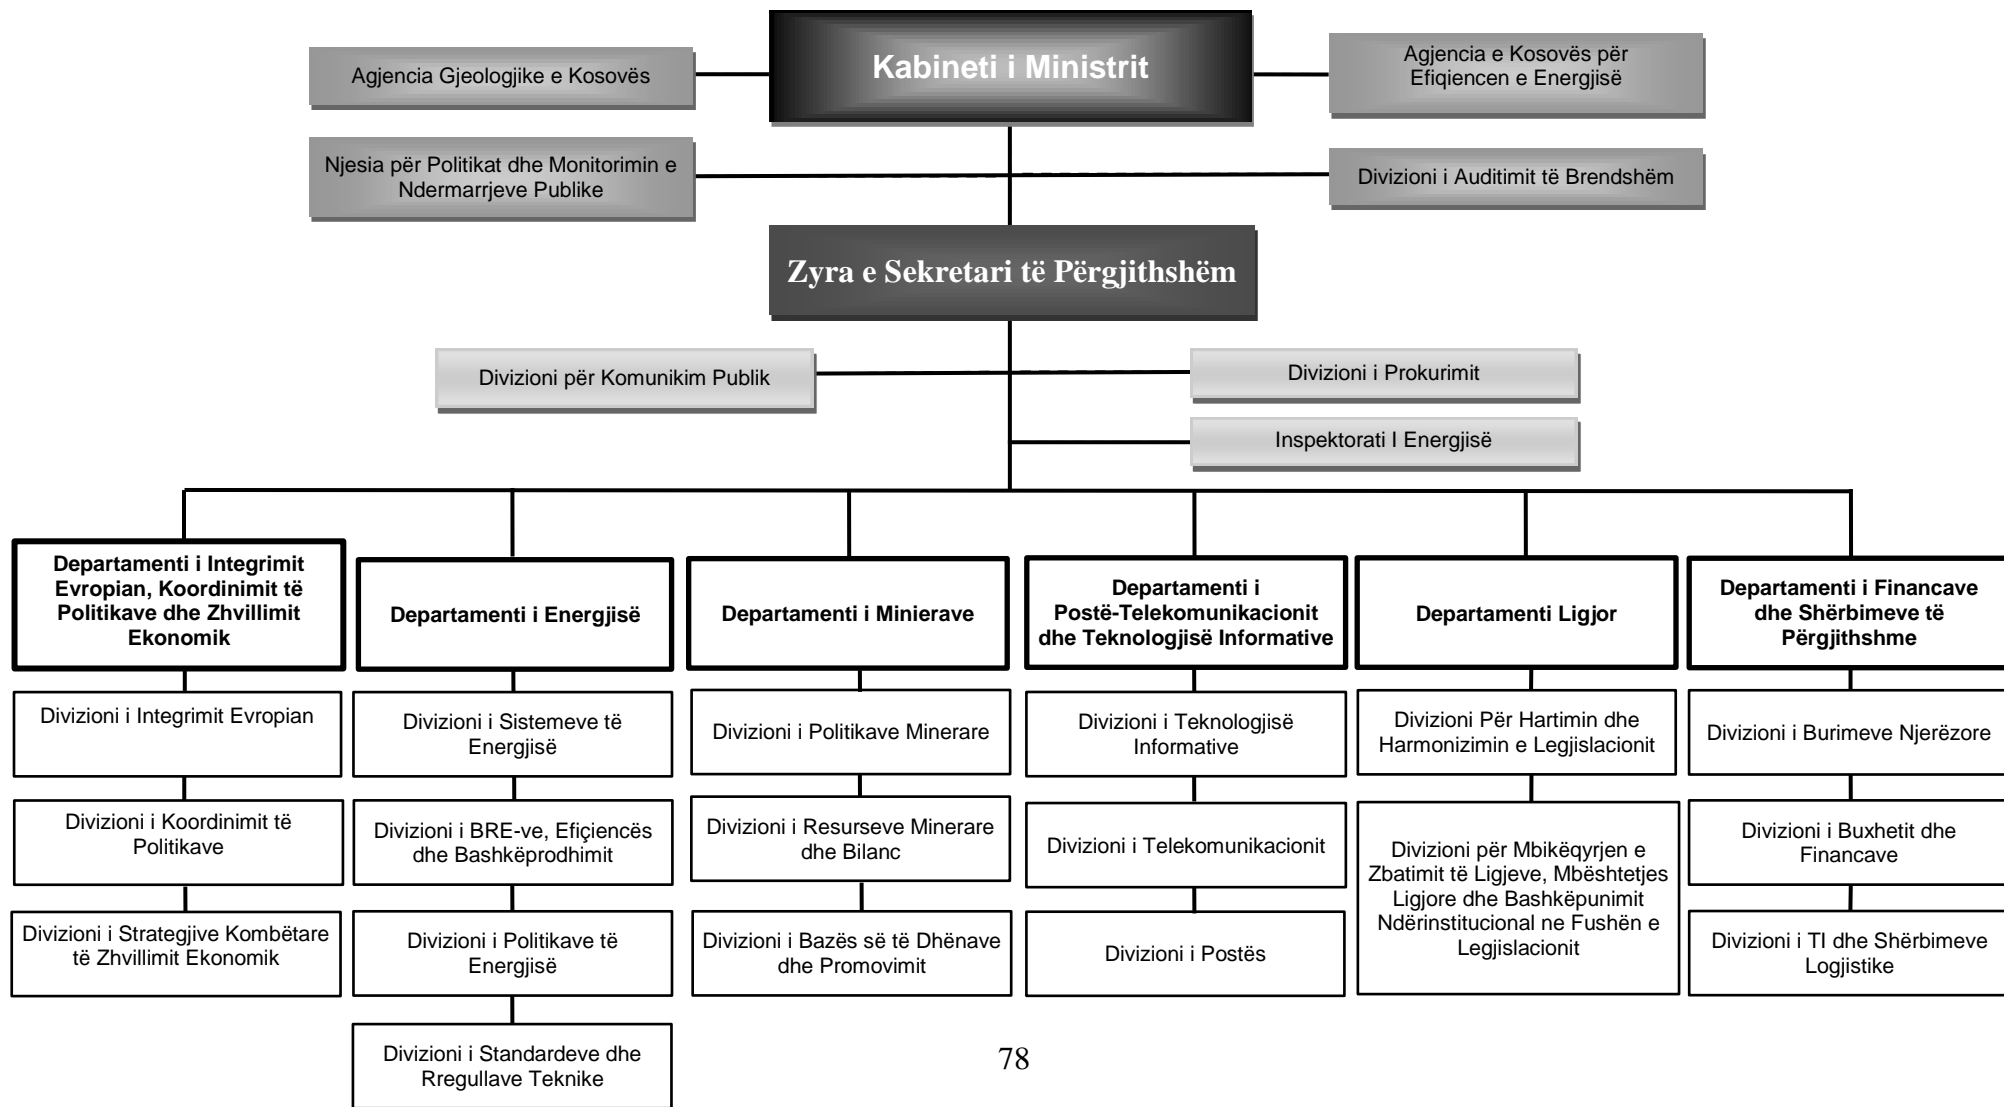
Kabineti i Ministrit

Agjencia Gjeologjike e Kosovës

Agjencia e Kosovës për Efiqiencen e Energjisë

Njesia për Politikat dhe Monitorimin e Ndermarrjeve Publike

Divizioni i Auditimit të Brendshëm

Zyra e Sekretari të Përgjithshëm

Divizioni për Komunikim Publik

Divizioni i Prokurimit

Inspektorati I Energjisë

Departamenti i Integrimit Evropian, Koordinimit të Politikave dhe Zhvillimit Ekonomik

Divizioni i Integrimit Evropian

Divizioni i Koordinimit të Politikave

Divizioni i Strategjive Kombëtare të Zhvillimit Ekonomik

Departamenti i Energjisë

Divizioni i Sistemeve të Energjisë

Divizioni i BRE-ve, Efiçiencës dhe Bashkëprodhimit

Divizioni i Politikave të Energjisë

Divizioni i Standardeve dhe Rregullave Teknike

Departamenti i Minierave

Divizioni i Politikave Minerare

Divizioni i Resurseve Minerare dhe Bilanc

Divizioni i Bazës së të Dhënave dhe Promovimit

Departamenti i Postë-Telekomunikacionit dhe Teknologjisë Informative

Divizioni i Teknologjisë Informative

Divizioni i Telekomunikacionit

Divizioni i Postës

Departamenti Ligjor

Divizioni Për Hartimin dhe Harmonizimin e Legjislacionit

Divizioni për Mbikëqyrjen e Zbatimit të Ligjeve, Mbështetjes Ligjore dhe Bashkëpunimit Ndërinstitucional ne Fushën e Legjislacionit

Departamenti i Financave dhe Shërbimeve të Përgjithshme

Divizioni i Burimeve Njerëzore

Divizioni i Buxhetit dhe Financave

Divizioni i TI dhe Shërbimeve Logjistike

78